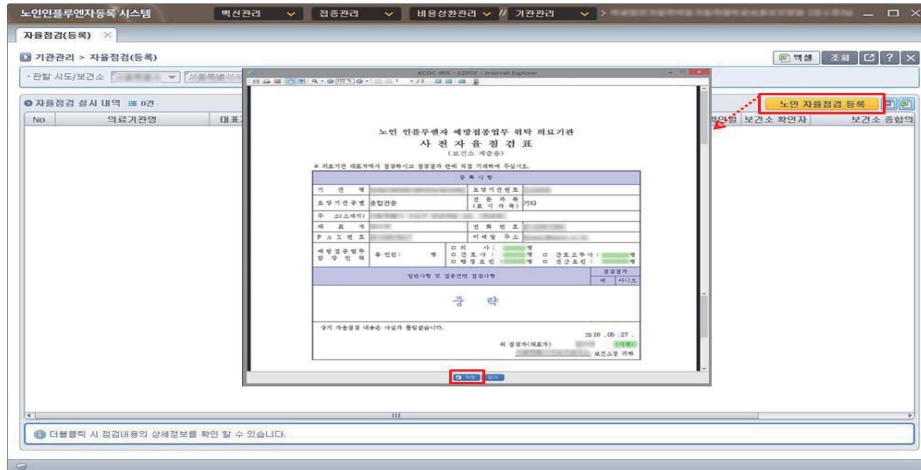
노인인플루엔자등록 시스템 백신관리 접종관리 비용상환관리 기관관리

자율점검(등록)

기관관리 > 자율점검(등록)

엑셀 조회

· 관할 시도/보건소

자율점검 실시 내역 0건

노인 자율점검 등록

| No | 의료기관명 | 대표 | 확인일 | 보건소 확인자 | 보건소 종합의 |
|---|---|---|---|---|---|

KCDC WEB - EZPDF - Internet Explorer

노인 인플루엔자 예방접종업무 위탁 의료기관
사 전 자 율 점 검 표
(보건소 제출용)

※ 의료기관 대표자께서 점검하시고 점검결과 란에 직접 기재하여 주십시오.

등록사항

| 기 관 명 | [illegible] | 요양기관번호 | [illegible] |
|---|---|---|---|
| 요양기관종별 | 종합병원 | 진 료 과 목 (표 시 과 목) | 기타 |
| 주 소(소재지) | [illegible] | | |
| 대 표 자 | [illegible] | 전 화 번 호 | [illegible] |
| F A X 번 호 | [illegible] | 이메일 주소 | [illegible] |
| 예방접종업무 담 당 인 력 | 총 인원 : 명 | ㅁ 의 사 : 명 ㅁ 간호사 : 명 ㅁ 행정요원 : 명 | ㅁ 간호조무사 : 명 ㅁ 전산요원 : 명 |

| 점검사항 및 질문관련 점검사항 | 점검결과 |
|---|---|
| | 예 / 아니오 |

중 략

상기 자율점검 내용은 사실과 틀림없습니다.

2010 . 05 . 27 .

위 점검자(대표자) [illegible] (서명)

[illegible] 보건소장 귀하

저장

더블클릭 시 점검내용의 상세정보를 확인 할 수 있습니다.